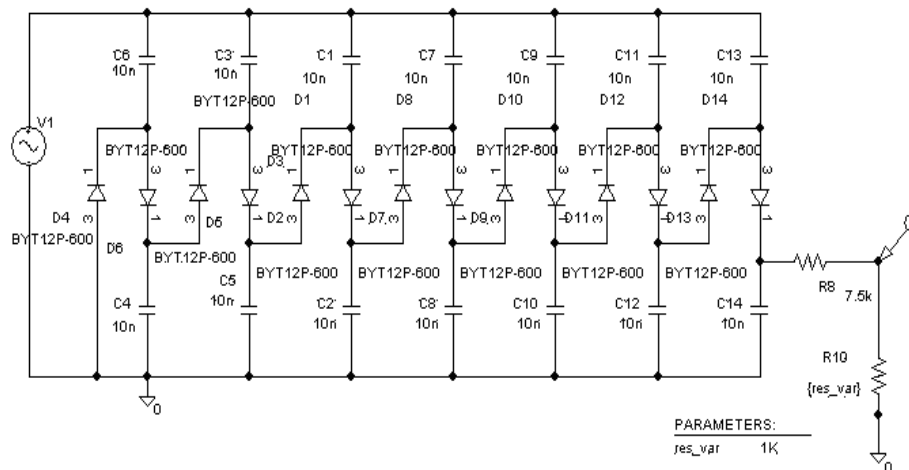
C6
10n
C3
10n
BYT12P-600
C1
10n
D1
C7
10n
D8
C9
10n
D10
C11
10n
D12
C13
10n
D14
V1
BYT12P-600
D3
BYT12P-600
BYT12P-600
BYT12P-600
BYT12P-600
BYT12P-600
D4
BYT12P-600
D5
D2
D7
D9
D11
D13
D6
BYT12P-600
BYT12P-600
BYT12P-600
BYT12P-600
BYT12P-600
BYT12P-600
C5
10n
C4
10n
C2
10n
C8
10n
C10
10n
C12
10n
C14
10n
R8
7.5k
R10
{res_var}
0
0
PARAMETERS:
res_var 1K